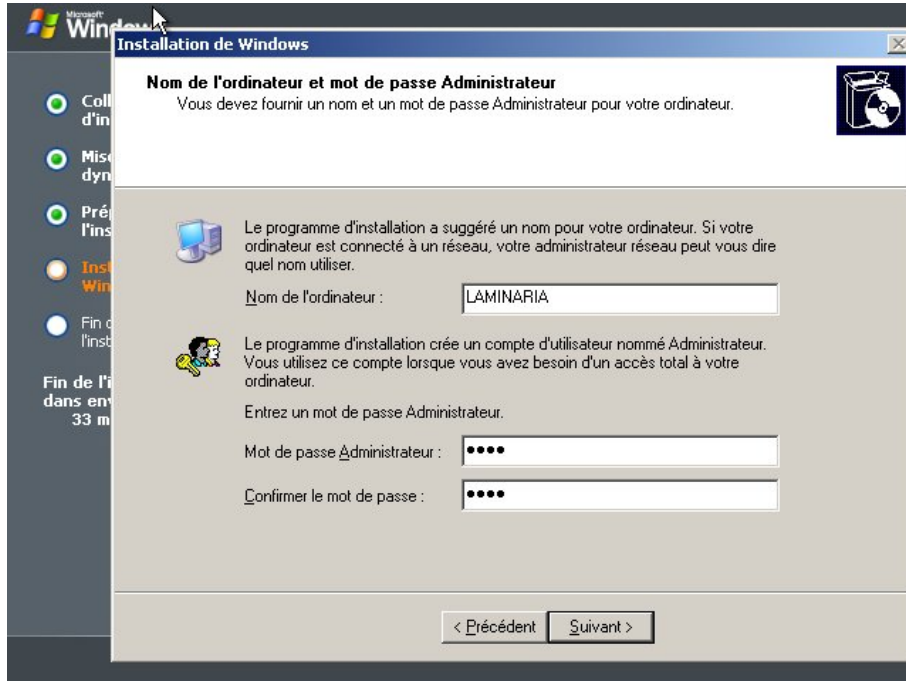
Microsoft Windo

Installation de Windows

Nom de l'ordinateur et mot de passe Administrateur
Vous devez fournir un nom et un mot de passe Administrateur pour votre ordinateur.

Coll d'in

Mise dyn

Prép l'ins

Inst Win

Fin d l'inst

Fin de l'i dans env 33 m

Le programme d'installation a suggéré un nom pour votre ordinateur. Si votre ordinateur est connecté à un réseau, votre administrateur réseau peut vous dire quel nom utiliser.

Nom de l'ordinateur : LAMINARIA

Le programme d'installation crée un compte d'utilisateur nommé Administrateur. Vous utilisez ce compte lorsque vous avez besoin d'un accès total à votre ordinateur.

Entrez un mot de passe Administrateur.

Mot de passe Administrateur : ••••

Confirmer le mot de passe : ••••

< Précédent | Suivant >